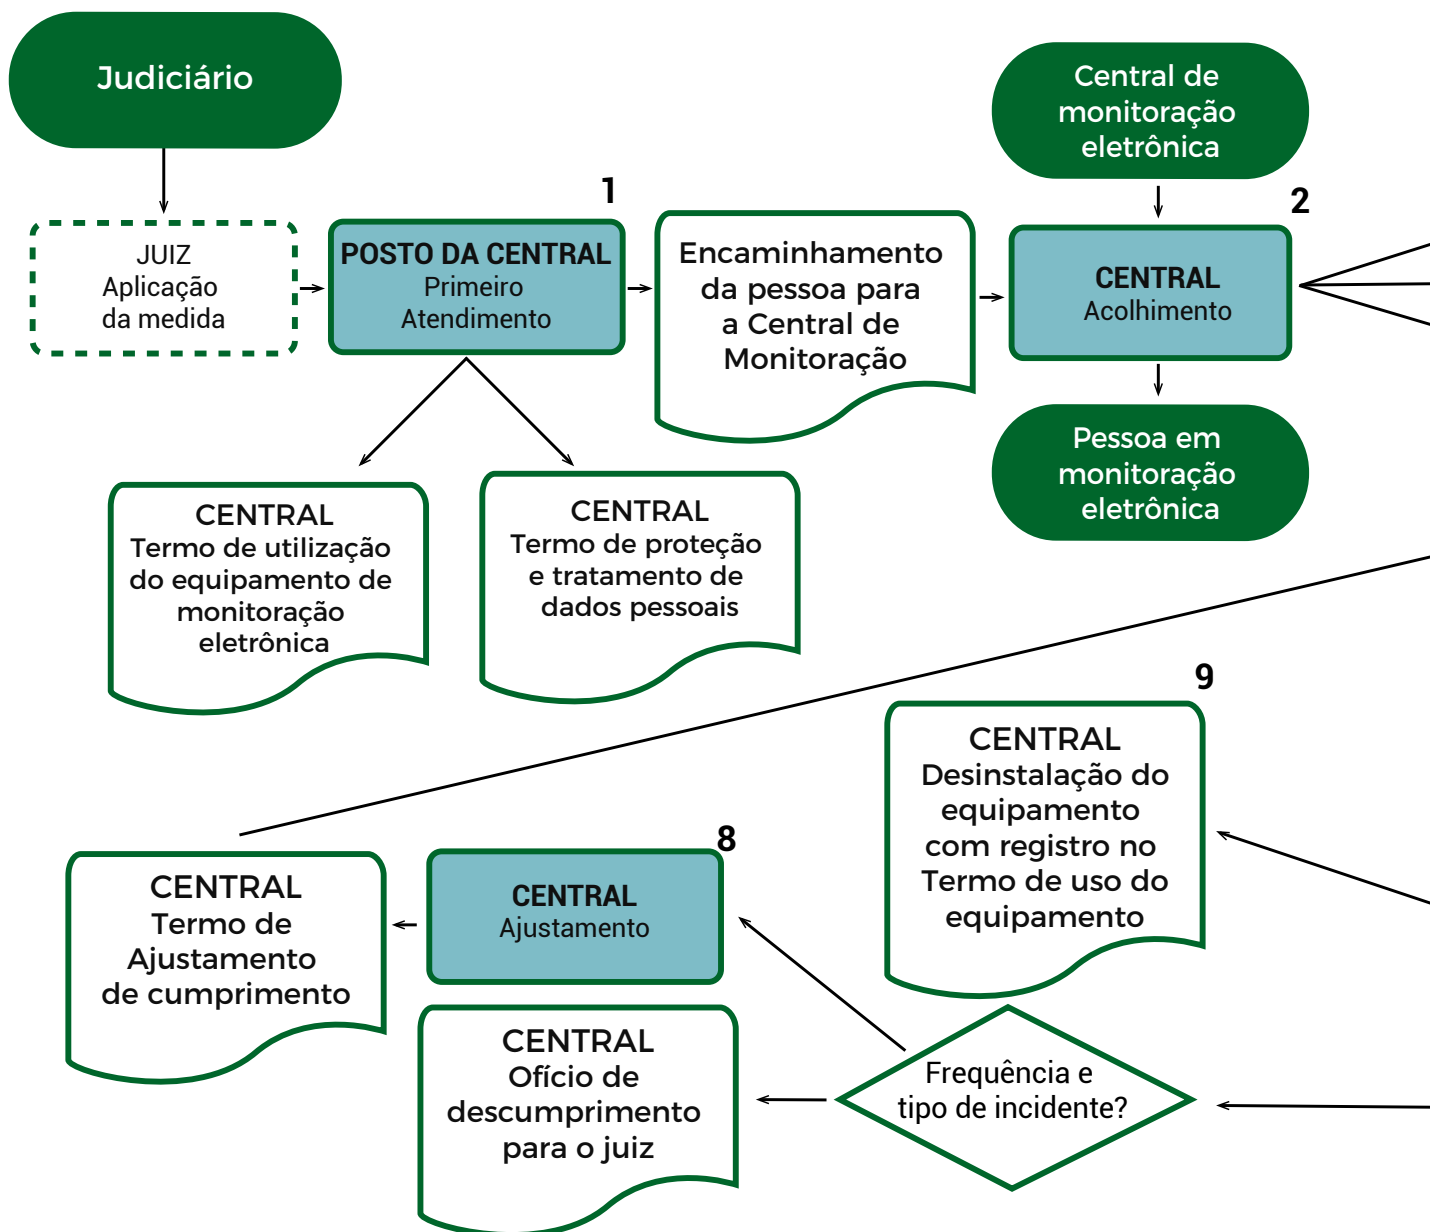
Judiciário

JUIZ
Aplicação
da medida

1
POSTO DA CENTRAL
Primeiro
Atendimento

Encaminhamento
da pessoa para
a Central de
Monitoração

Central de
monitoração
eletrônica

2
CENTRAL
Acolhimento

Pessoa em
monitoração
eletrônica

CENTRAL
Termo de utilização
do equipamento de
monitoração
eletrônica

CENTRAL
Termo de proteção
e tratamento de
dados pessoais

9
CENTRAL
Desinstalação do
equipamento
com registro no
Termo de uso do
equipamento

CENTRAL
Termo de
Ajustamento
de cumprimento

8
CENTRAL
Ajustamento

CENTRAL
Ofício de
descumprimento
para o juiz

Frequência e
tipo de incidente?